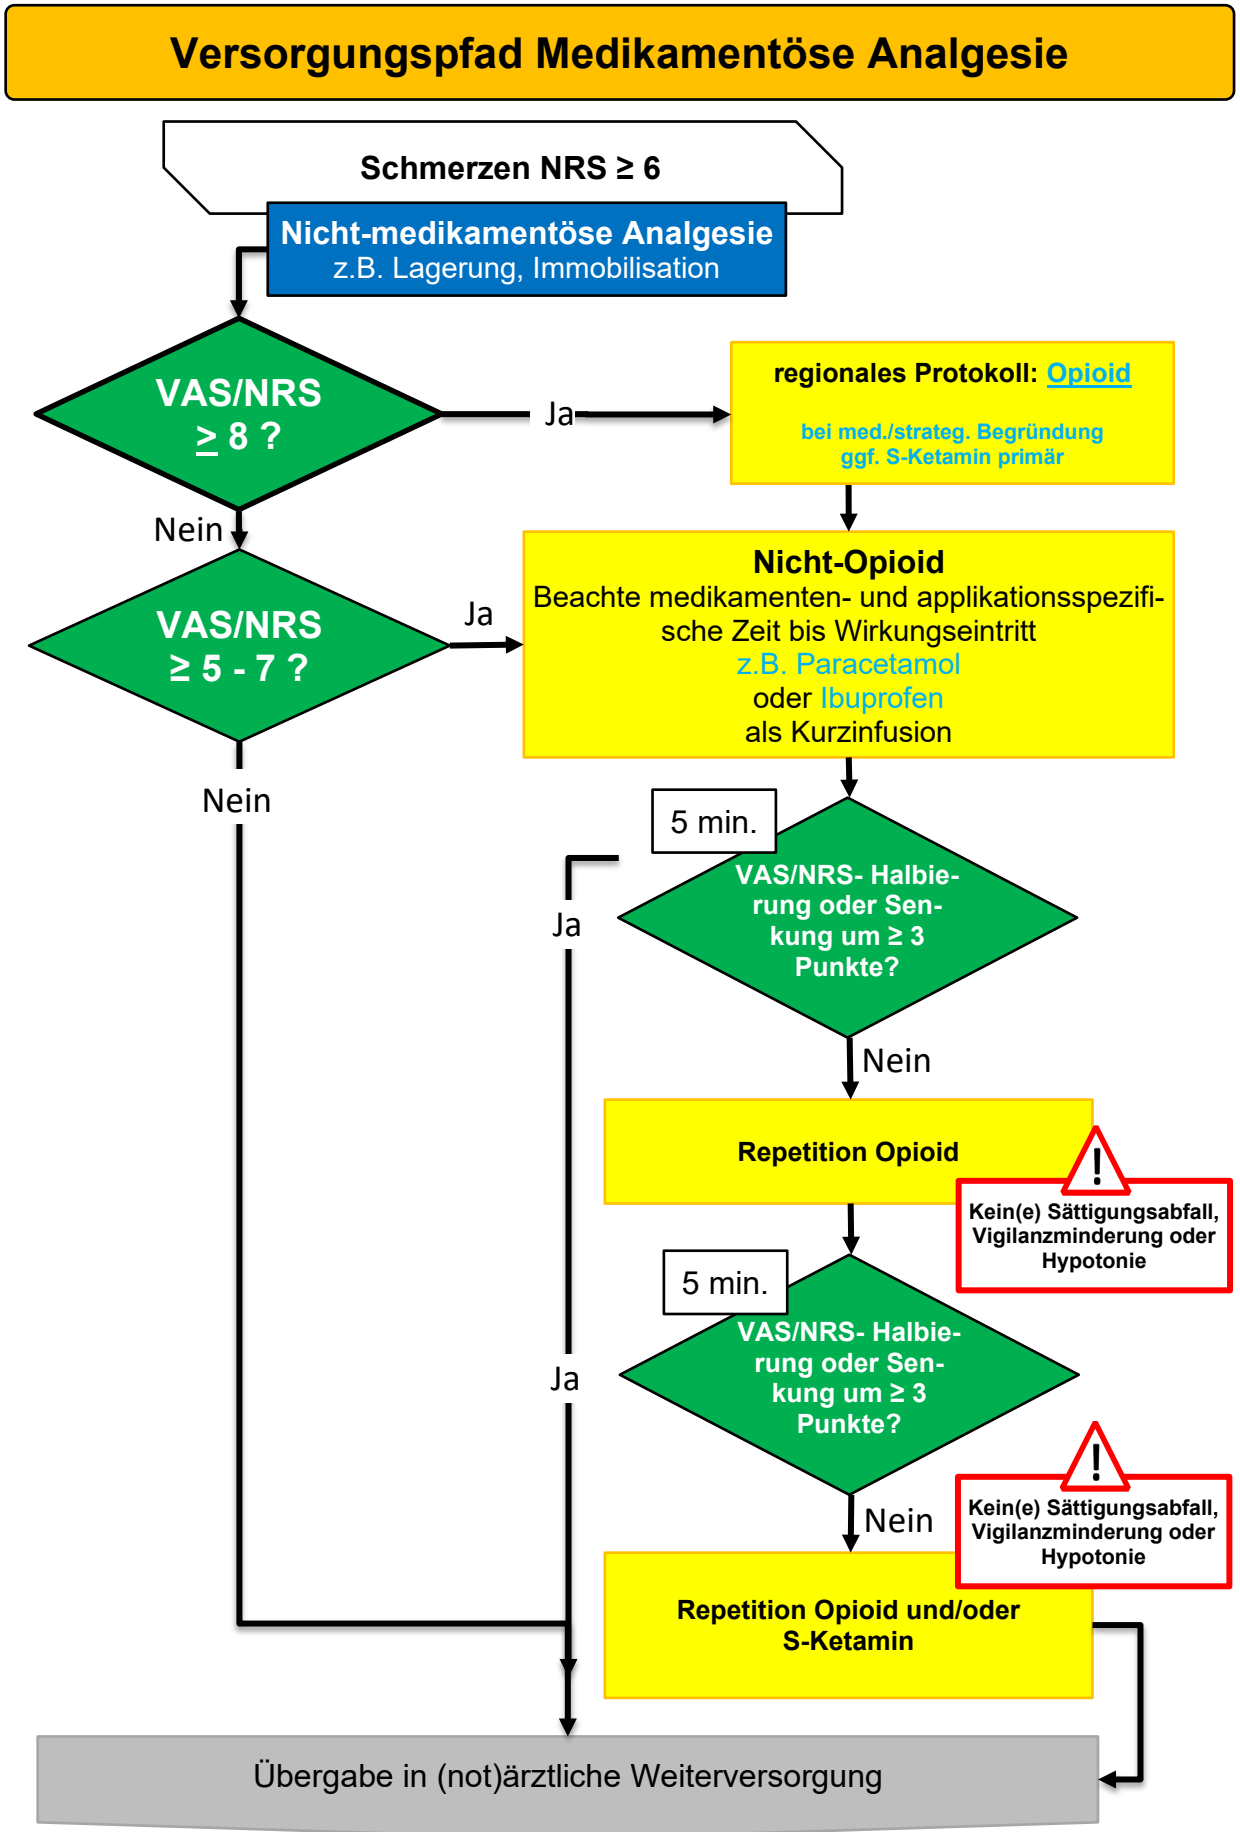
Versorgungspfad Medikamentöse Analgesie

Schmerzen NRS ≥ 6

Nicht-medikamentöse Analgesie
z.B. Lagerung, Immobilisation

VAS/NRS
$\geq$ 8 ?

Ja

regionales Protokoll: Opioid

bei med./strateg. Begründung
ggf. S-Ketamin primär

Nein

VAS/NRS
≥ 5 - 7 ?

Ja

Nicht-Opioid
Beachte medikamenten- und applikationsspezifische Zeit bis Wirkungseintritt
z.B. Paracetamol
oder Ibuprofen
als Kurzinfusion

Nein

5 min.

Ja

VAS/NRS- Halbierung oder Senkung um ≥ 3 Punkte?

Nein

Repetition Opioid

Kein(e) Sättigungsabfall, Vigilanzminderung oder Hypotonie

5 min.

Ja

VAS/NRS- Halbierung oder Senkung um ≥ 3 Punkte?

Nein

Kein(e) Sättigungsabfall, Vigilanzminderung oder Hypotonie

Repetition Opioid und/oder S-Ketamin

Übergabe in (not)ärztliche Weiterversorgung